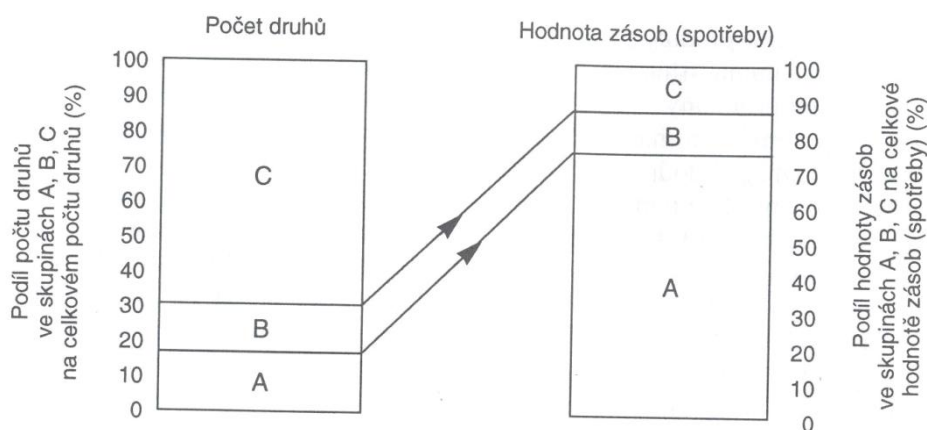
Počet druhů

Hodnota zásob (spotřeby)

Podíl počtu druhů ve skupinách A, B, C na celkovém počtu druhů (%)

100
90
80
70
60
50
40
30
20
10
0

C
B
A

C
B
A

100
90
80
70
60
50
40
30
20
10
0

Podíl hodnoty zásob ve skupinách A, B, C na celkové hodnotě zásob (spotřeby) (%)